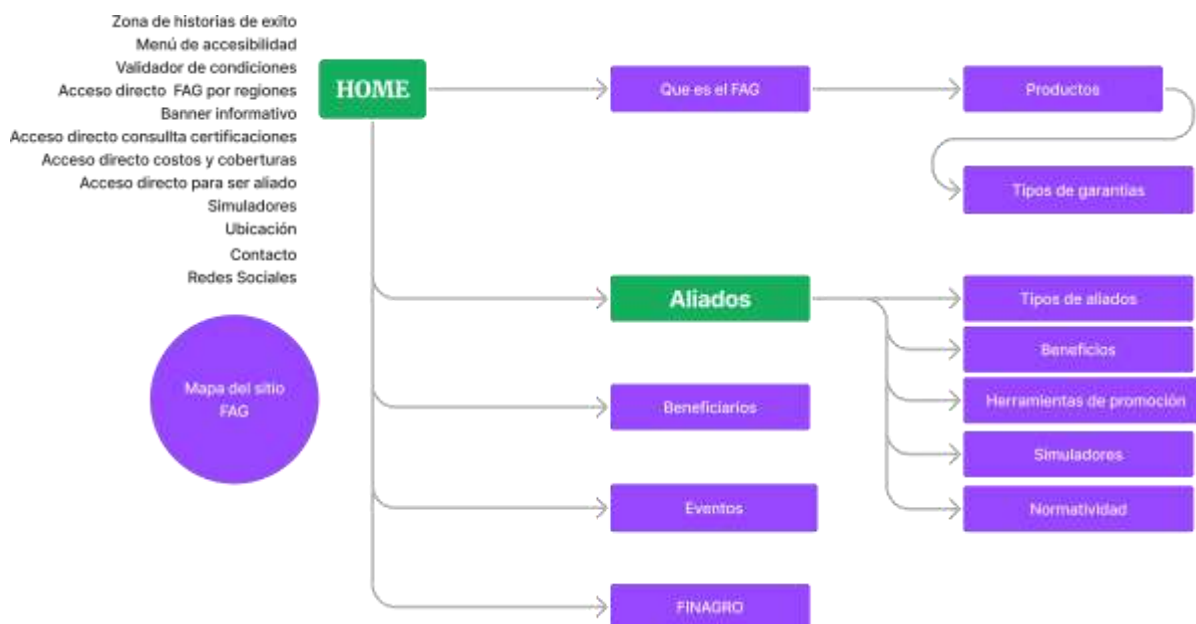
Zona de historias de exito
Menú de accesibilidad
Validador de condiciones
Acceso directo FAG por regiones
Banner informativo
Acceso directo consullta certificaciones
Acceso directo costos y coberturas
Acceso directo para ser aliado
Simuladores
Ubicación
Contacto
Redes Sociales

Mapa del sitio FAG

HOME

Que es el FAG

Productos

Tipos de garantias

Aliados

Tipos de aliados

Beneficios

Herramientas de promoción

Simuladores

Normatividad

Beneficiarios

Eventos

FINAGRO